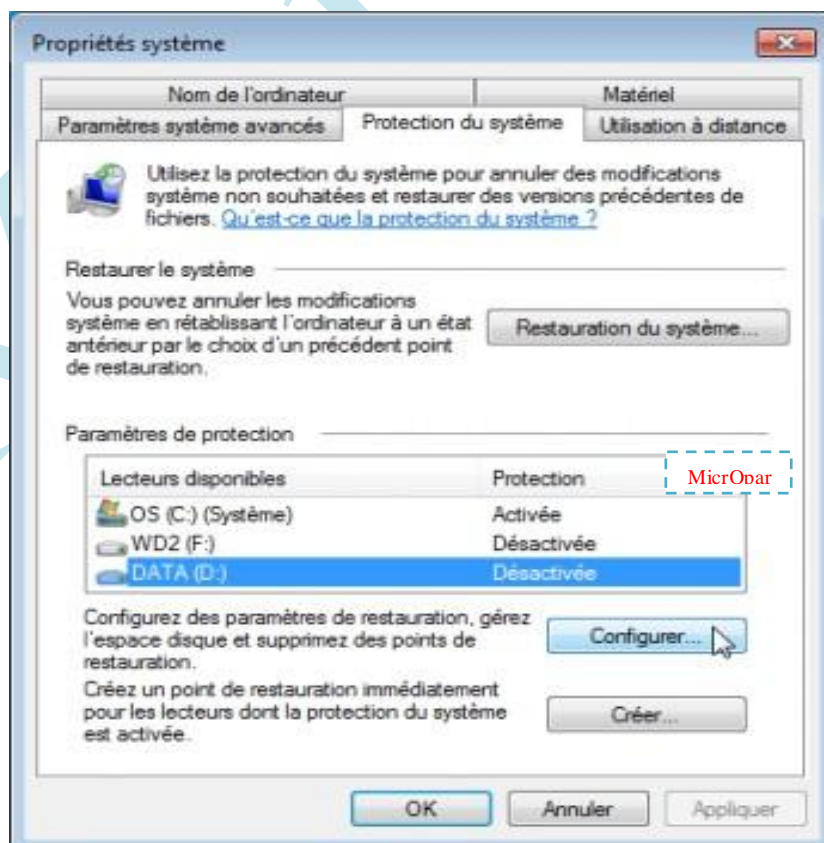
Propriétés système

Nom de l'ordinateur | Matériel
Paramètres système avancés | Protection du système | Utilisation à distance

Utilisez la protection du système pour annuler des modifications système non souhaitées et restaurer des versions précédentes de fichiers. Qu'est-ce que la protection du système ?

Restaurer le système

Vous pouvez annuler les modifications système en rétablissant l'ordinateur à un état antérieur par le choix d'un précédent point de restauration.

Restauration du système...

Paramètres de protection

MicrOpar

| Lecteurs disponibles | Protection |
|---|---|
| OS (C:) (Système) | Activée |
| WD2 (F:) | Désactivée |
| DATA (D:) | Désactivée |

Configurez des paramètres de restauration, gérez l'espace disque et supprimez des points de restauration.

Configurer...

Créez un point de restauration immédiatement pour les lecteurs dont la protection du système est activée.

Créer...

OK Annuler Appliquer